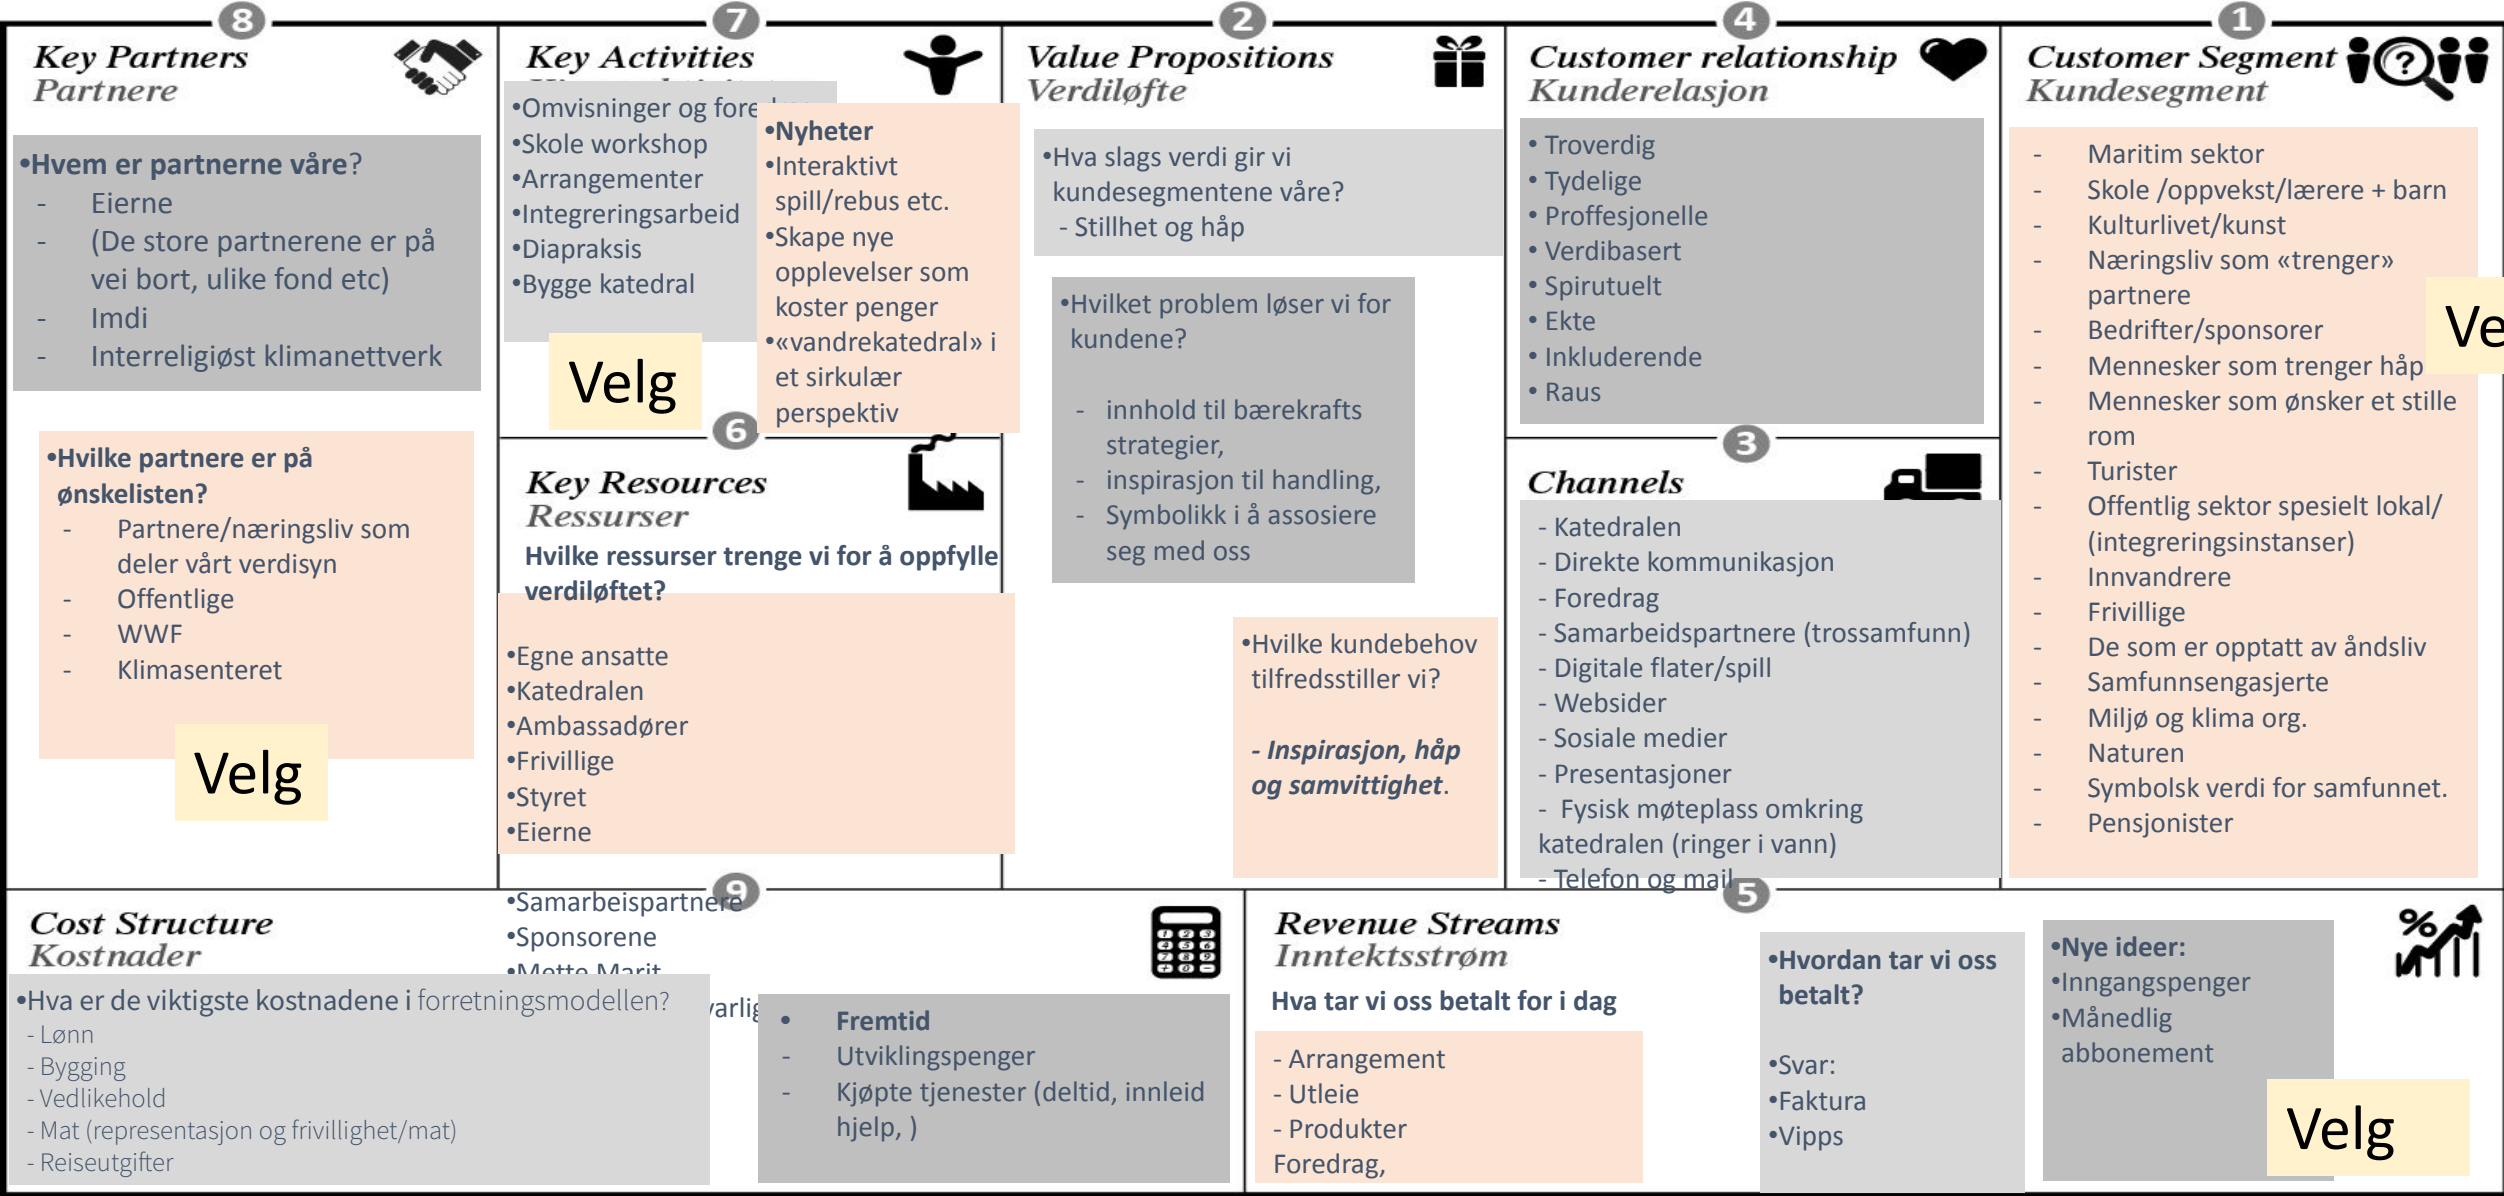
8
Key Partners
Partnere

•Hvem er partnerne våre?
- Eierne
- (De store partnerene er på vei bort, ulike fond etc)
- Imdi
- Interreligiøst klimanettverk

•Hvilke partnere er på ønskelisten?
- Partnere/næringsliv som deler vårt verdisyn
- Offentlige
- WWF
- Klimasenteret

Velg

7
Key Activities
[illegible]

•Omvisninger og fore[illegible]
•Skole workshop
•Arrangementer
•Integreringsarbeid
•Diapraksis
•Bygge katedral

Velg

•Nyheter
•Interaktivt spill/rebus etc.
•Skape nye opplevelser som koster penger
•«vandrekatedral» i et sirkulær perspektiv

6
Key Resources
Ressurser
Hvilke ressurser trenge vi for å oppfylle verdiløftet?

•Egne ansatte
•Katedralen
•Ambassadører
•Frivillige
•Styret
•Eierne
•Samarbeispartnere
•Sponsorene
•Mette Marit
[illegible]varlig

2
Value Propositions
Verdiløfte

•Hva slags verdi gir vi kundesegmentene våre?
- Stillhet og håp

•Hvilket problem løser vi for kundene?
- innhold til bærekrafts strategier,
- inspirasjon til handling,
- Symbolikk i å assosiere seg med oss

•Hvilke kundebehov tilfredsstiller vi?
- Inspirasjon, håp og samvittighet.

4
Customer relationship
Kunderelasjon

• Troverdig
• Tydelige
• Proffesjonelle
• Verdibasert
• Spirutuelt
• Ekte
• Inkluderende
• Raus

3
Channels
- Katedralen
- Direkte kommunikasjon
- Foredrag
- Samarbeidspartnere (trossamfunn)
- Digitale flater/spill
- Websider
- Sosiale medier
- Presentasjoner
- Fysisk møteplass omkring katedralen (ringer i vann)
- Telefon og mail

1
Customer Segment
Kundesegment

- Maritim sektor
- Skole /oppvekst/lærere + barn
- Kulturlivet/kunst
- Næringsliv som «trenger» partnere
- Bedrifter/sponsorer
- Mennesker som trenger håp
- Mennesker som ønsker et stille rom
- Turister
- Offentlig sektor spesielt lokal/ (integreringsinstanser)
- Innvandrere
- Frivillige
- De som er opptatt av åndsliv
- Samfunnsengasjerte
- Miljø og klima org.
- Naturen
- Symbolsk verdi for samfunnet.
- Pensjonister

Ve

9
Cost Structure
Kostnader
•Hva er de viktigste kostnadene i forretningsmodellen?
- Lønn
- Bygging
- Vedlikehold
- Mat (representasjon og frivillighet/mat)
- Reiseutgifter

• Fremtid
- Utviklingspenger
- Kjøpte tjenester (deltid, innleid hjelp, )

5
Revenue Streams
Inntektsstrøm
Hva tar vi oss betalt for i dag
- Arrangement
- Utleie
- Produkter
Foredrag,

•Hvordan tar vi oss betalt?
•Svar:
•Faktura
•Vipps

•Nye ideer:
•Inngangspenger
•Månedlig abbonement

Velg